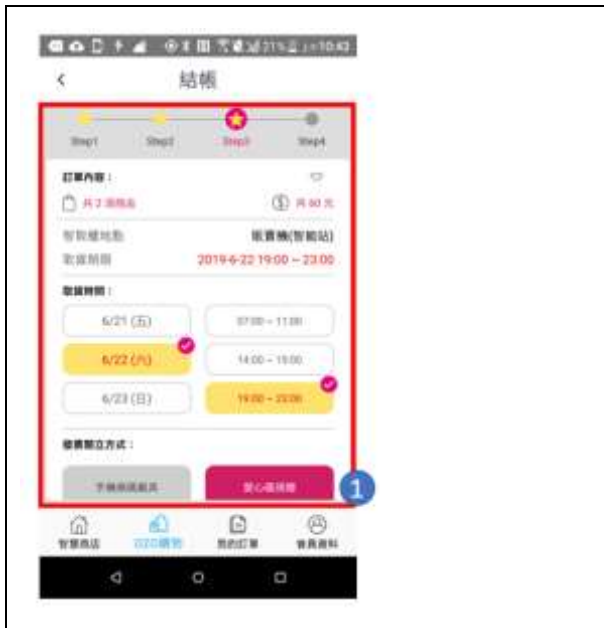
21% 10:43

<

結帳

Step1 Step2 Step3 Step4

訂單內容：

共 2 項商品

共 60 元

智取櫃地點

取貨機(智能站)

取貨期間

2019-6-22 19:00 ~ 23:00

取貨時間：

6/21 (五)

07:00 ~ 11:00

6/22 (六)

14:00 ~ 18:00

6/23 (日)

19:00 ~ 23:00

發票開立方式：

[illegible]

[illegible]

1

智慧商店 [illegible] 我的訂單 會員資料